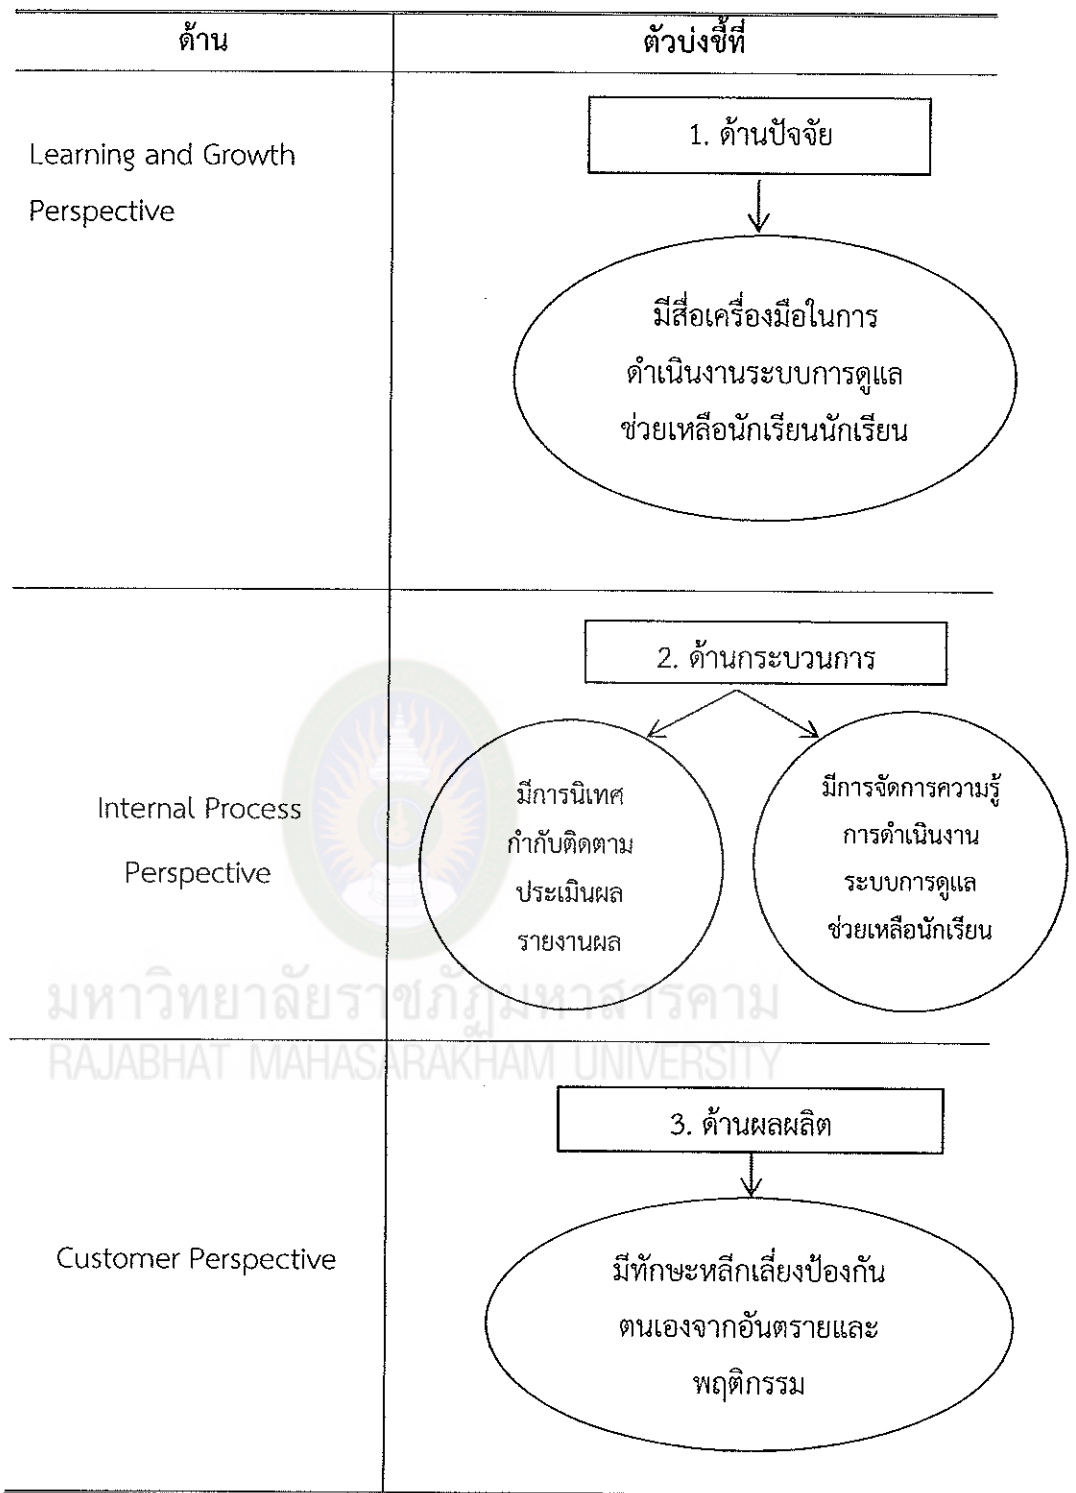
| ด้าน | ตัวบ่งชี้ที่ |
|---|---|
| Learning and Growth Perspective | 1. ด้านปัจจัย<br>มีสื่อเครื่องมือในการดำเนินงานระบบการดูแลช่วยเหลือนักเรียนนักเรียน |
| Internal Process Perspective | 2. ด้านกระบวนการ<br>มีการนิเทศ กำกับติดตาม ประเมินผล รายงานผล<br>มีการจัดการความรู้ การดำเนินงาน ระบบการดูแล ช่วยเหลือนักเรียน |
| Customer Perspective | 3. ด้านผลผลิต<br>มีทักษะหลีกเลี่ยงป้องกันตนเองจากอันตรายและพฤติกรรม |

มหาวิทยาลัยราชภัฏมหาสารคาม
RAJABHAT MAHASARAKHAM UNIVERSITY